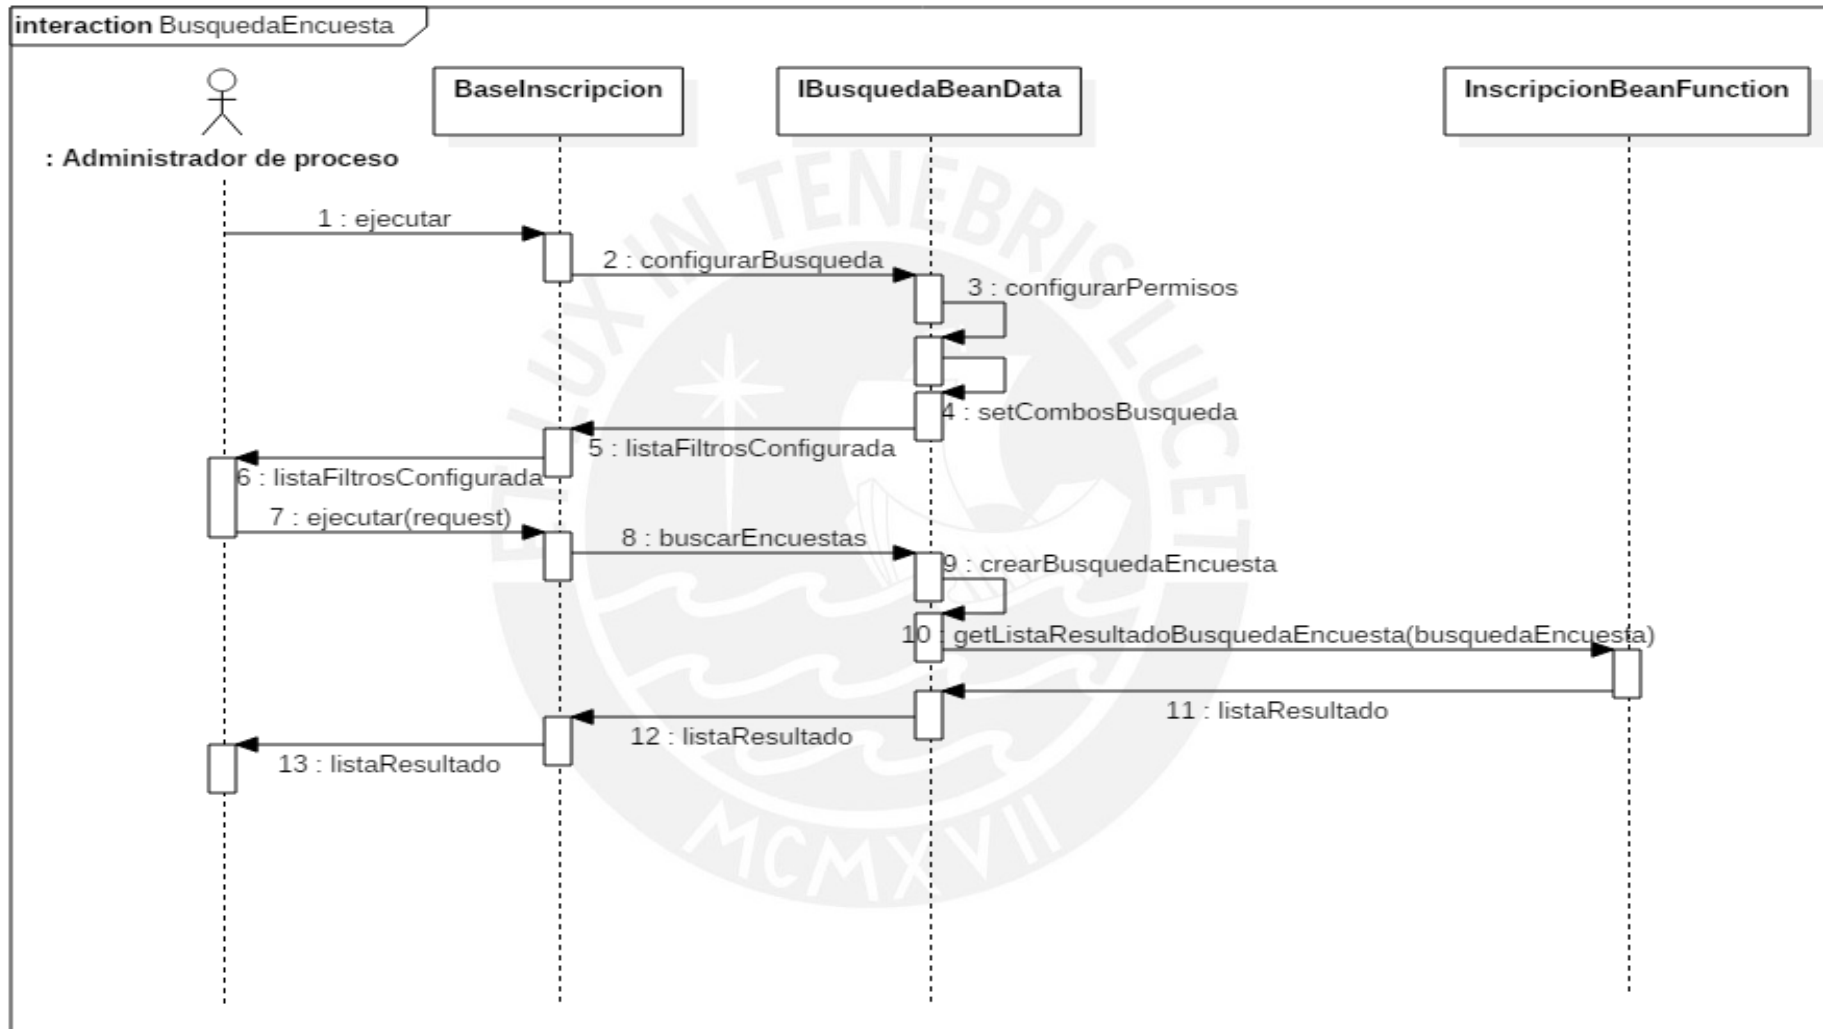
interaction BusquedaEncuesta

: Administrador de proceso

BaseInscripcion

IBusquedaBeanData

InscripcionBeanFunction

1 : ejecutar

2 : configurarBusqueda

3 : configurarPermisos

4 : setCombosBusqueda

5 : listaFiltrosConfigurada

6 : listaFiltrosConfigurada

7 : ejecutar(request)

8 : buscarEncuestas

9 : crearBusquedaEncuesta

10 : getListaResultadoBusquedaEncuesta(busquedaEncuesta)

11 : listaResultado

12 : listaResultado

13 : listaResultado

LUX IN TENEBRIS LUCET

MCMXVII